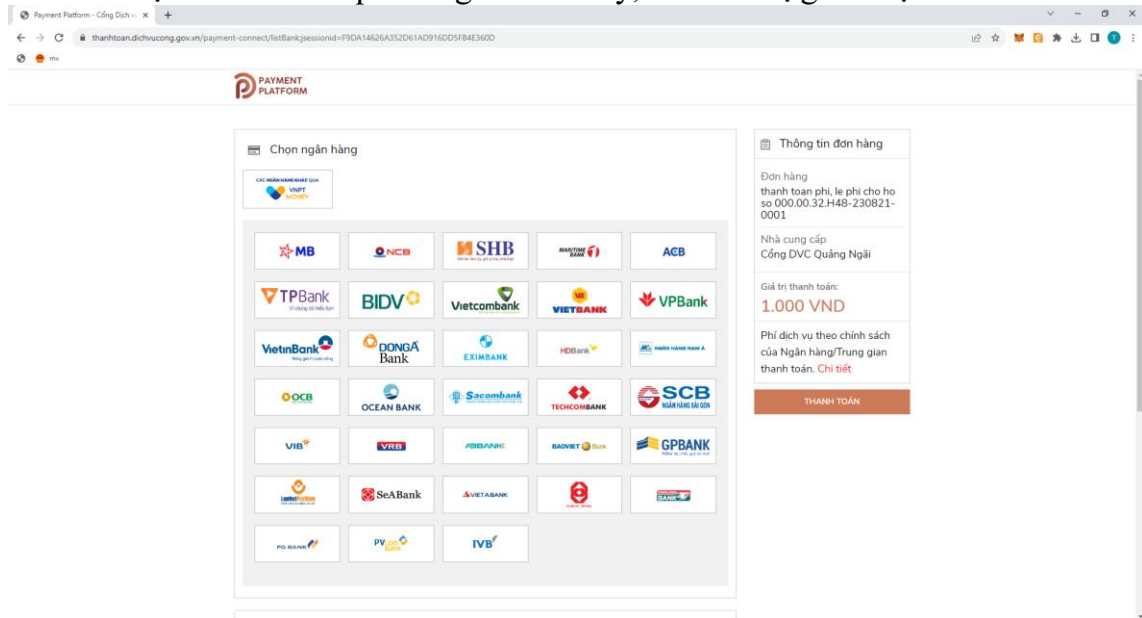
Payment Platform - Cổng Dịch v... ×

thanhtoan.dichvucong.gov.vn/payment-connect/listBank;jsessionid=F9DA14626A352D61AD916DD5FB4E360D

mv

PAYMENT PLATFORM

Chọn ngân hàng

CÁC NGÂN HÀNG KHÁC QUA VNPT MONEY

MB
NCB
SHB
MARITIME BANK
ACB
TPBank
BIDV
Vietcombank
VIETBANK
VPBank
VietinBank
DONGA Bank
EXIMBANK
HDBank
NGÂN HÀNG NAM Á
OCB
OCEAN BANK
Sacombank
TECHCOMBANK
SCB NGÂN HÀNG SÀI GÒN
VIB
VRB
ABBANK
BAOVIET Bank
GPBANK
LienVietPostBank
SeABank
VIETABANK
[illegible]
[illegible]
PG BANK
PVcomBank
IVB

Thông tin đơn hàng

Đơn hàng
thanh toan phi, le phi cho ho so 000.00.32.H48-230821-0001

Nhà cung cấp
Cổng DVC Quảng Ngãi

Giá trị thanh toán:
1.000 VND

Phí dịch vụ theo chính sách của Ngân hàng/Trung gian thanh toán. Chi tiết

THANH TOÁN